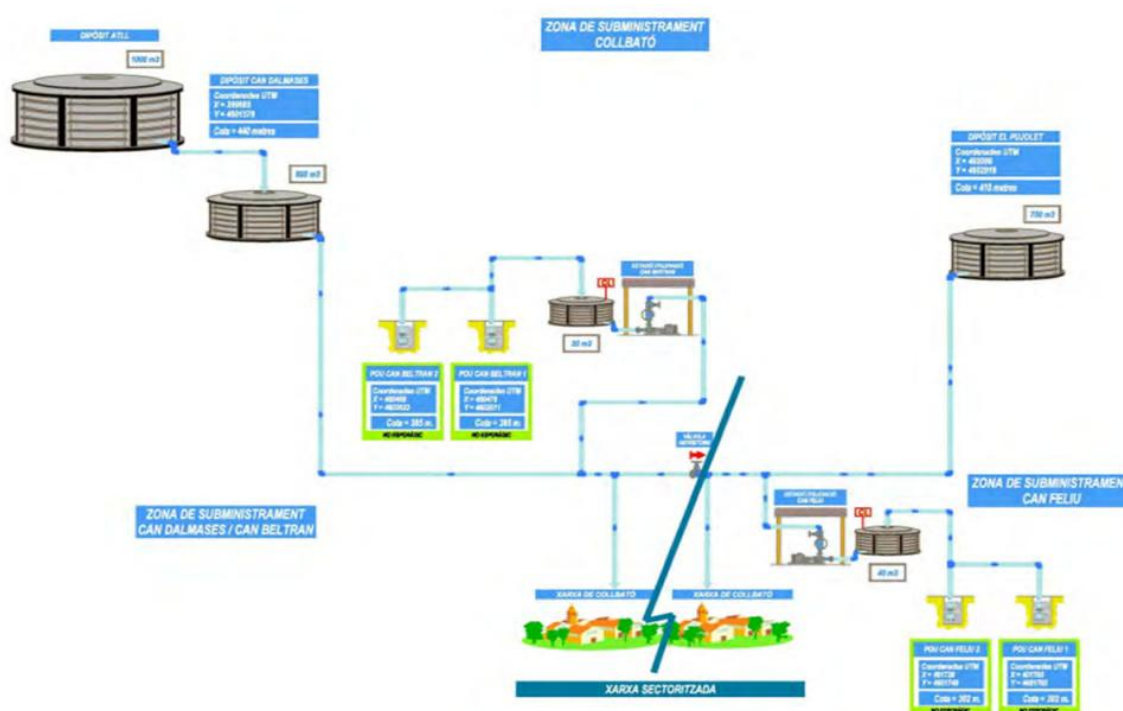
DIPÒSIT ATLL

1000 m3

ZONA DE SUBMINISTRAMENT COLLBATÓ

DIPÒSIT CAN DALMASES

Coordenades UTM
X = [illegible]
Y = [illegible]

Cota = 440 metres

800 m3

DIPÒSIT EL PUJOLET

Coordenades UTM
X = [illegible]
Y = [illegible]

Cota = 415 metres

700 m3

ESTACIÓ CLORADOR CAN BELTRAN

POU CAN BELTRAN 2

Coordenades UTM
X = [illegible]
Y = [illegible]

Cota = 385 m.

NO EXPLOTAT

POU CAN BELTRAN 1

Coordenades UTM
X = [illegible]
Y = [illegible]

Cota = 385 m.

NO EXPLOTAT

30 m3

VÀLVULA REDUCTORA

ZONA DE SUBMINISTRAMENT CAN DALMASES / CAN BELTRAN

ZONA DE SUBMINISTRAMEN CAN FELIU

ESTACIÓ CLORADOR CAN FELIU

40 m3

XARXA DE COLLBATÓ

XARXA DE COLLBATÓ

POU CAN FELIU 2

Coordenades UTM
X = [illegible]
Y = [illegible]

Cota = 302 m.

POU CAN FELIU 1

Coordenades UTM
X = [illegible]
Y = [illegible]

Cota = 303 m.

XARXA SECTORITZADA